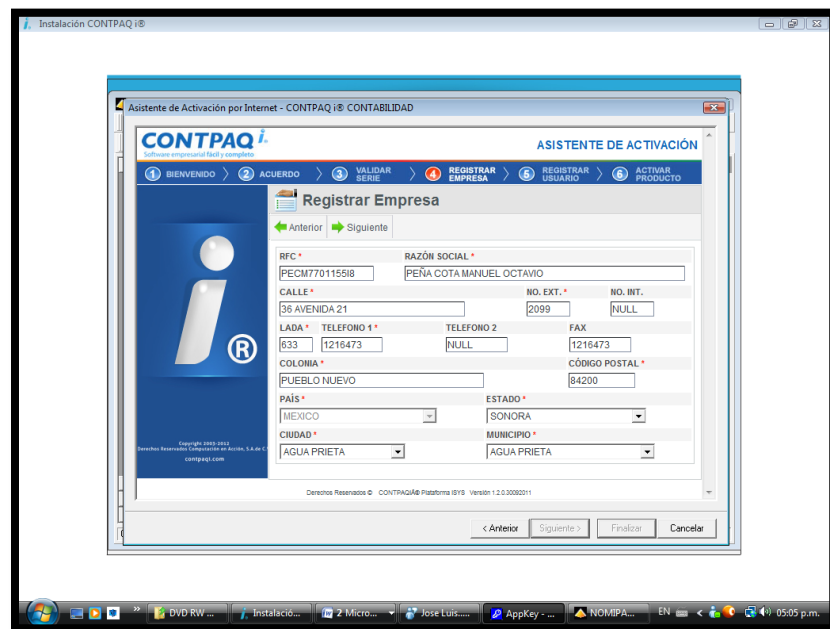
Instalación CONTPAQ i®

Asistente de Activación por Internet - CONTPAQ i® CONTABILIDAD

CONTPAQ i
Software empresarial fácil y completo

ASISTENTE DE ACTIVACIÓN

1 BIENVENIDO 2 ACUERDO 3 VALIDAR SERIE 4 REGISTRAR EMPRESA 5 REGISTRAR USUARIO 6 ACTIVAR PRODUCTO

Registrar Empresa

Anterior Siguiente

RFC * PECM7701155I8
RAZÓN SOCIAL * PEÑA COTA MANUEL OCTAVIO
CALLE * 36 AVENIDA 21
NO. EXT. * 2099
NO. INT. NULL
LADA * 633
TELEFONO 1 * 1216473
TELEFONO 2 NULL
FAX 1216473
COLONIA * PUEBLO NUEVO
CÓDIGO POSTAL * 84200
PAÍS * MEXICO
ESTADO * SONORA
CIUDAD * AGUA PRIETA
MUNICIPIO * AGUA PRIETA

Copyright 2003-2012
Derechos Reservados Computación en Acción, S.A de C
contpaqi.com

Derechos Reservados © CONTPAQi® Plataforma ISYS Versión 1.2.0.30092011

< Anterior Siguiente > Finalizar Cancelar

DVD RW ... Instalació... 2 Micro... Jose Luis..... AppKey - ... NOMIPA... EN 05:05 p.m.